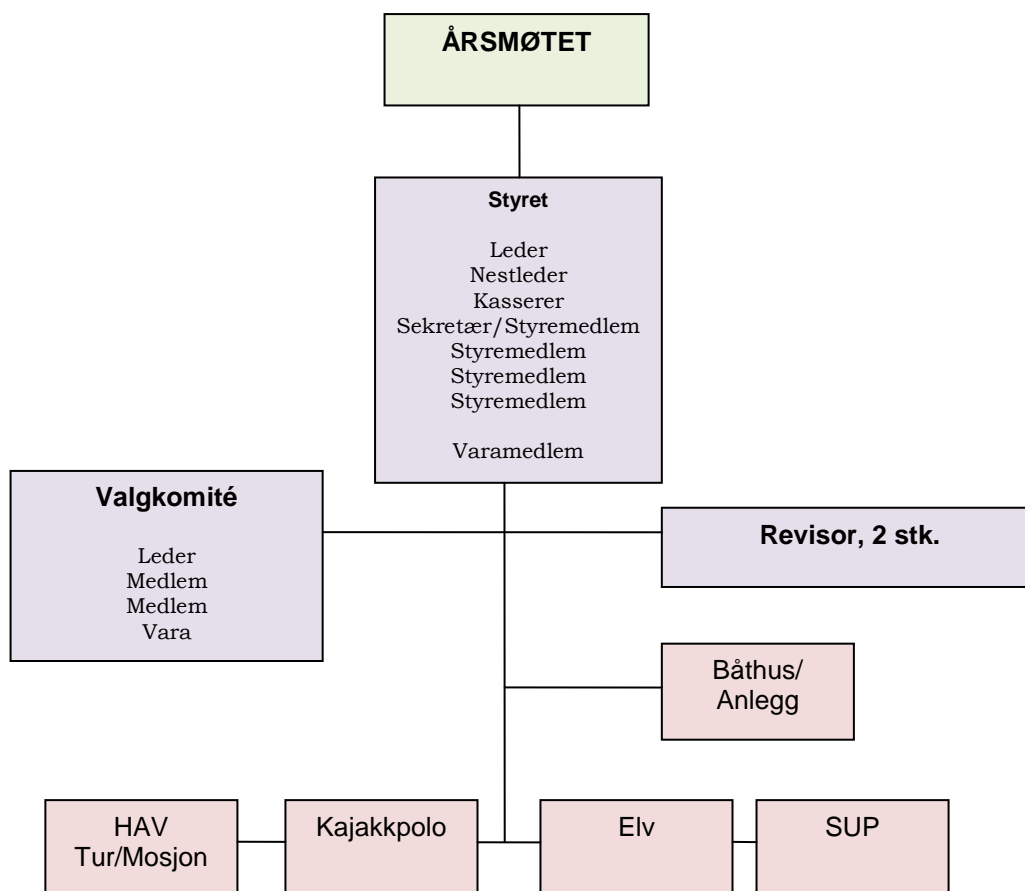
ÅRSMØTET

Styret

Leder
Nestleder
Kasserer
Sekretær/Styremedlem
Styremedlem
Styremedlem
Styremedlem

Varamedlem

Valgkomité

Leder
Medlem
Medlem
Vara

Revisor, 2 stk.

Båthus/
Anlegg

HAV
Tur/Mosjon

Kajakkpolo

Elv

SUP